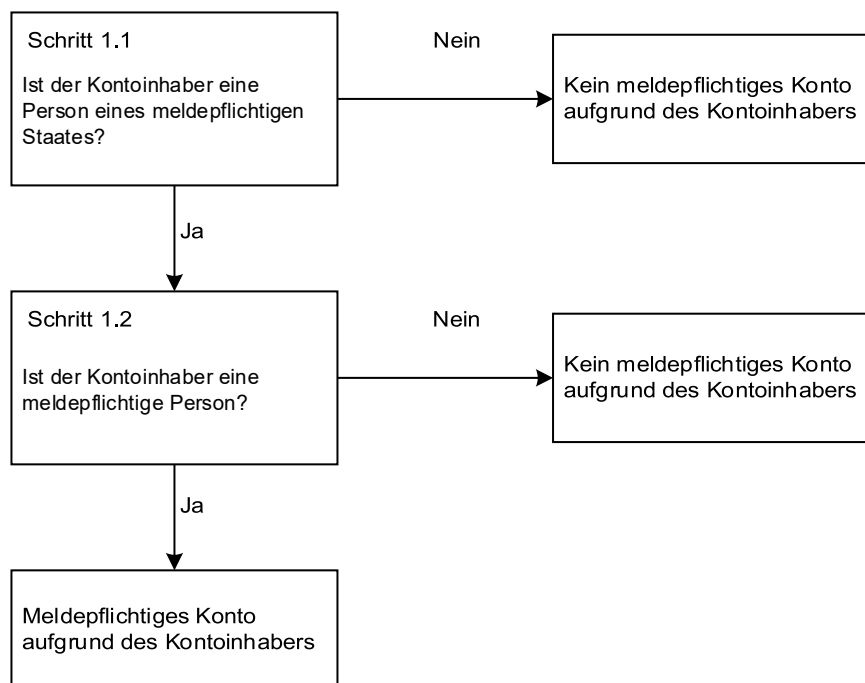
Schritt 1.1

Ist der Kontoinhaber eine Person eines meldepflichtigen Staates?

Nein

Kein meldepflichtiges Konto aufgrund des Kontoinhabers

Ja

Schritt 1.2

Ist der Kontoinhaber eine meldepflichtige Person?

Nein

Kein meldepflichtiges Konto aufgrund des Kontoinhabers

Ja

Meldepflichtiges Konto aufgrund des Kontoinhabers